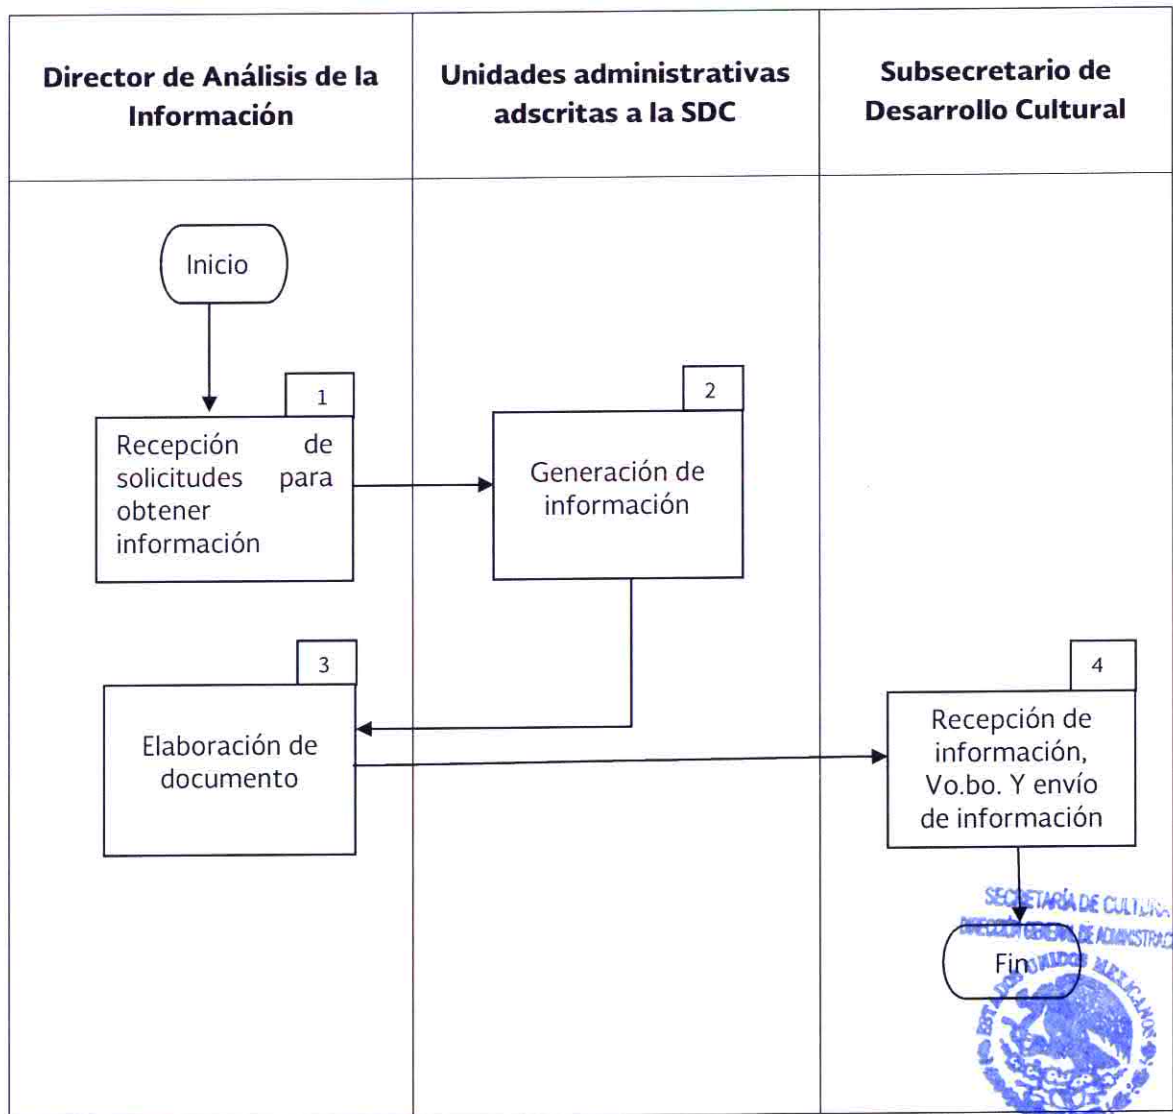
| Director de Análisis de la Información | Unidades administrativas adscritas a la SDC | Subsecretario de Desarrollo Cultural |
|---|---|---|

Inicio

1
Recepción de solicitudes para obtener información

2
Generación de información

3
Elaboración de documento

4
Recepción de información, Vo.bo. Y envío de información

Fin

SECRETARÍA DE CULTURA
DIRECCIÓN GENERAL DE ADMINISTRAC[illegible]
ESTADOS UNIDOS MEXICANOS